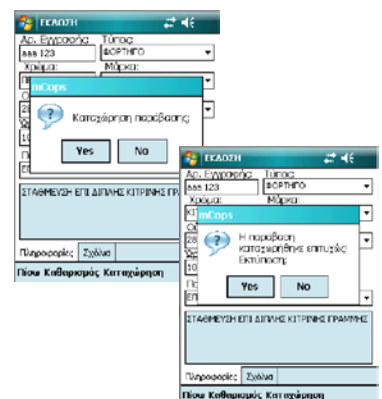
ΕΚΔΟΣΗ

Αρ. Εγγραφής: Τύπος:

ααα 123 ΦΟΡΤΗΓΟ

Χρώμα: Μάρκα:

mCops

Καταχώρηση παράβασης;

Yes No

ΣΤΑΘΜΕΥΣΗ ΕΠΙ ΔΙΠΛΗΣ ΚΙΤΡΙΝΗΣ ΓΡΑΜ

Πληροφορίες Σχόλια

Πίσω Καθαρισμός Καταχώρηση

ΕΚΔΟΣΗ

Αρ. Εγγραφής: Τύπος:

ααα 123 ΦΟΡΤΗΓΟ

Χρώμα: Μάρκα:

mCops

Η παράβαση καταχωρήθηκε επιτυχώς. Εκτύπωση;

Yes No

ΣΤΑΘΜΕΥΣΗ ΕΠΙ ΔΙΠΛΗΣ ΚΙΤΡΙΝΗΣ ΓΡΑΜΜΗΣ

Πληροφορίες Σχόλια

Πίσω Καθαρισμός Καταχώρηση